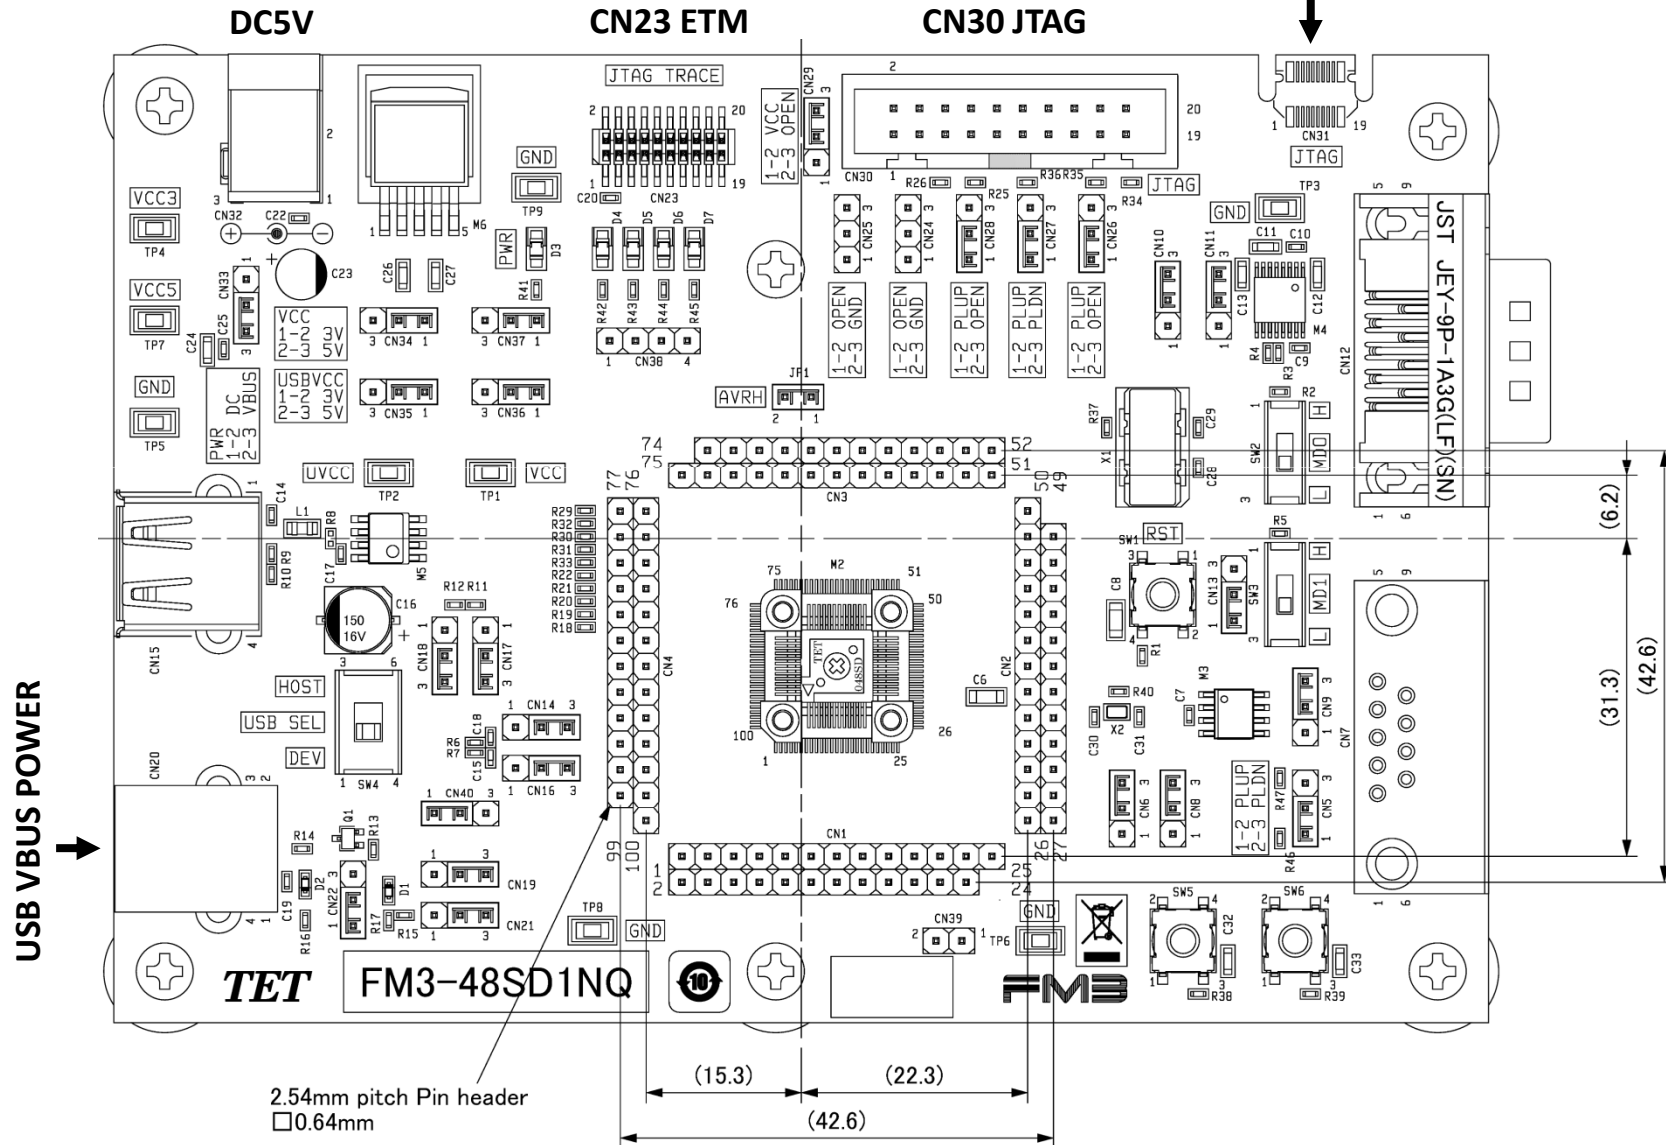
DC5V
CN23 ETM
CN30 JTAG

JTAG TRACE
2 20
1 19
CN23
CN29
1-2 VCC
2-3 OPEN
2 20 19
CN30 1
JTAG
CN31 1 19
JTAG
GND
TP9
VCC3
TP4
CN32 C22
M6
C23
VCC5
TP7
GND
TP5
CN33
C24 C25
VCC
1-2 3V
2-3 5V
CN34
USBVCC
1-2 3V
2-3 5V
CN35
PWR DC VBUS
1-2
2-3
C26 C27
PWR D3
R41
CN37
CN36
D4 D5 D6 D7
R42 R43 R44 R45
CN38
R26 R25 R36 R35 R34
CN25 CN24 CN28 CN27 CN26
1-2 OPEN
2-3 GND
1-2 OPEN
2-3 GND
1-2 PLUP
2-3 OPEN
1-2 PLUP
2-3 PLDN
1-2 PLUP
2-3 OPEN
AVRH
JP1
GND
TP3
CN10 CN11
C11 C10
C13 C12
M4
R4 C9 R3
R2
JST JEY-9P-1A3G(LF)(SN)
CN12
R37 C29
X1 C28
SW2
H
MD0
L
74 75 52 51
CN3
77 76 50 49
UVCC TP2
TP1 VCC
CN15
C14 L1 R8
R10 R9
M5
C17 C16
150 16V
R12 R11
CN18 CN17
R29 R32 R30 R31 R33 R22 R21 R20 R19 R18
CN4
M2
75 51
76 50
100 26
1 25
TET 048SD
C6
CN2
SW1 RST
C8
R1
CN13 SW3
R5
H
MD1
L
HOST
USB SEL
DEV
SW4
CN14
R6 R7 C18 C15
CN16
CN40
R40
X2
C30 C31
C7
M3
CN9
CN6 CN8
1-2 PLUP
2-3 PLDN
R47
CN5
R46
CN7
(6.2)
(31.3)
(42.6)
CN20
USB VBUS POWER
R14 Q1 R13
D2 D1
C19 CN22
R16 R17 R15
CN19
CN21
TP8
GND
99 100
CN1
1 2
25 24
26 27
CN39
TP6
GND
SW5 SW6
C32 C33
R38 R39
TET
FM3-48SD1NQ
FM3
(15.3)
(22.3)
(42.6)
2.54mm pitch Pin header
□0.64mm